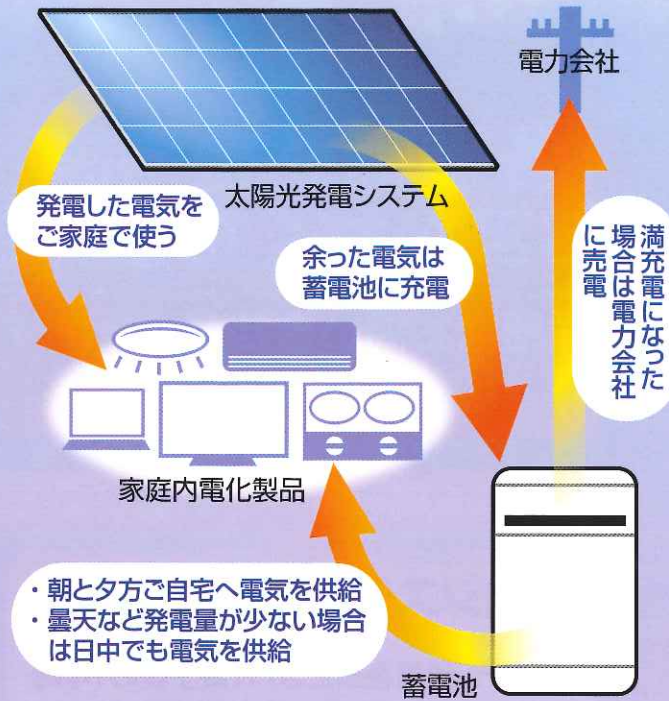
電力会社

太陽光発電システム

発電した電気をご家庭で使う

余った電気は蓄電池に充電

満充電になった場合は電力会社に売電

家庭内電化製品

・朝と夕方ご自宅へ電気を供給
・曇天など発電量が少ない場合は日中でも電気を供給

蓄電池